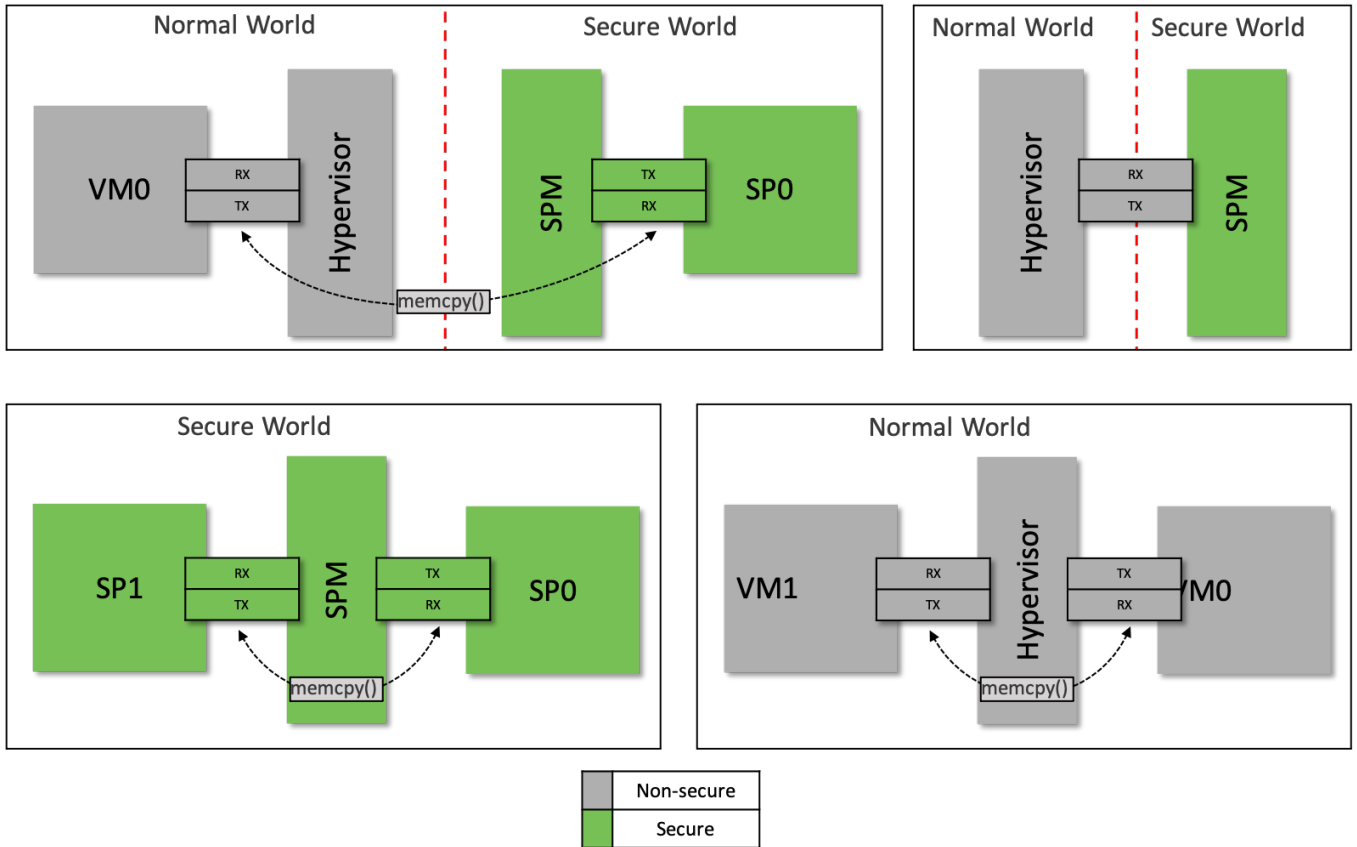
Normal World

Secure World

VM0

RX

TX

Hypervisor

SPM

TX

RX

SP0

memcpy()

Normal World

Secure World

Hypervisor

RX

TX

SPM

Secure World

SP1

RX

TX

SPM

TX

RX

SP0

memcpy()

Normal World

VM1

RX

TX

Hypervisor

TX

RX

VM0

memcpy()

Non-secure

Secure